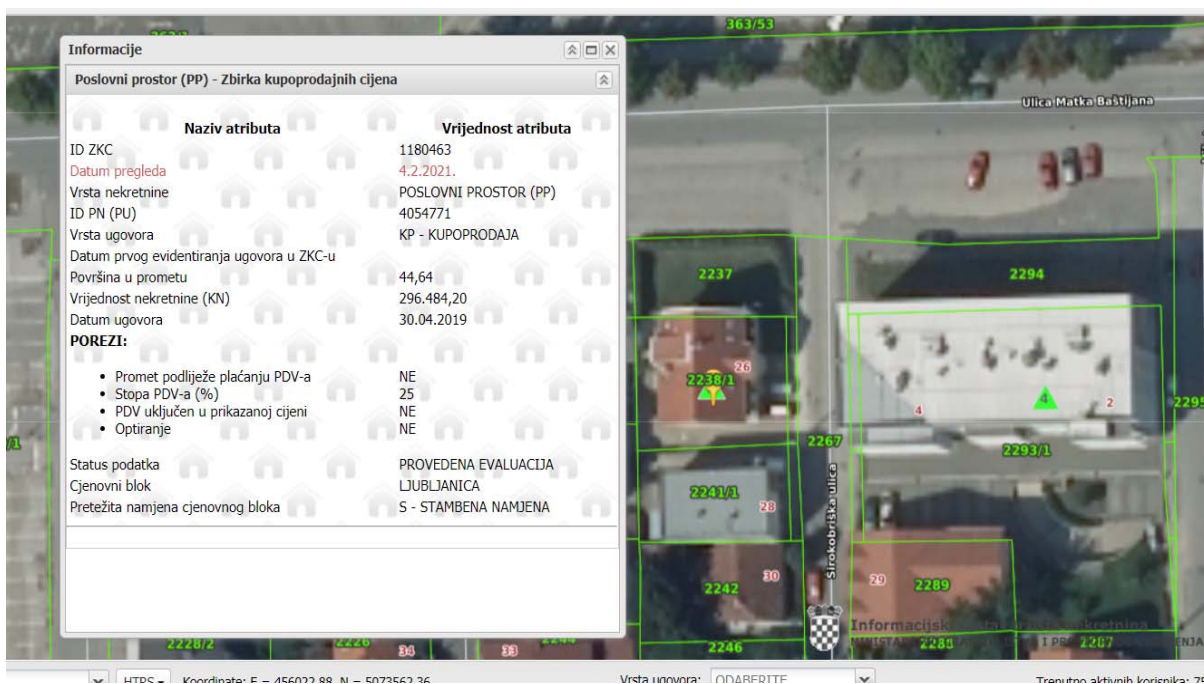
Informacije

Poslovni prostor (PP) - Zbirka kupoprodajnih cijena

| Naziv atributa | Vrijednost atributa |
|---|---|
| ID ZKC | 1180463 |
| Datum pregleda | 4.2.2021. |
| Vrsta nekretnine | POSLOVNI PROSTOR (PP) |
| ID PN (PU) | 4054771 |
| Vrsta ugovora | KP - KUPOPRODAJA |
| Datum prvog evidentiranja ugovora u ZKC-u | |
| Površina u prometu | 44,64 |
| Vrijednost nekretnine (KN) | 296.484,20 |
| Datum ugovora | 30.04.2019 |

POREZI:

| | |
|---|---|
| • Promet podliježe plaćanju PDV-a | NE |
| • Stopa PDV-a (%) | 25 |
| • PDV uključen u prikazanoj cijeni | NE |
| • Optiranje | NE |

| | |
|---|---|
| Status podatka | PROVEDENA EVALUACIJA |
| Cjenovni blok | LJUBLJANICA |
| Pretežita namjena cjenovnog bloka | S - STAMBENA NAMJENA |

363/53
Ulica Matka Baštijana
2237
2294
2238/1
26
4
4
2
2295
2267
2293/1
2241/1
28
Širokobriška ulica
30
2242
29
2289
2228/2
2226
34
33
2246
2288
2287
Informacijski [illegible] nekretnina
HTPS
Koordinate: E = 456022.88, N = 5073562.36
Vrsta ugovora: ODABERITE
Trenutno aktivnih korisnika: 75